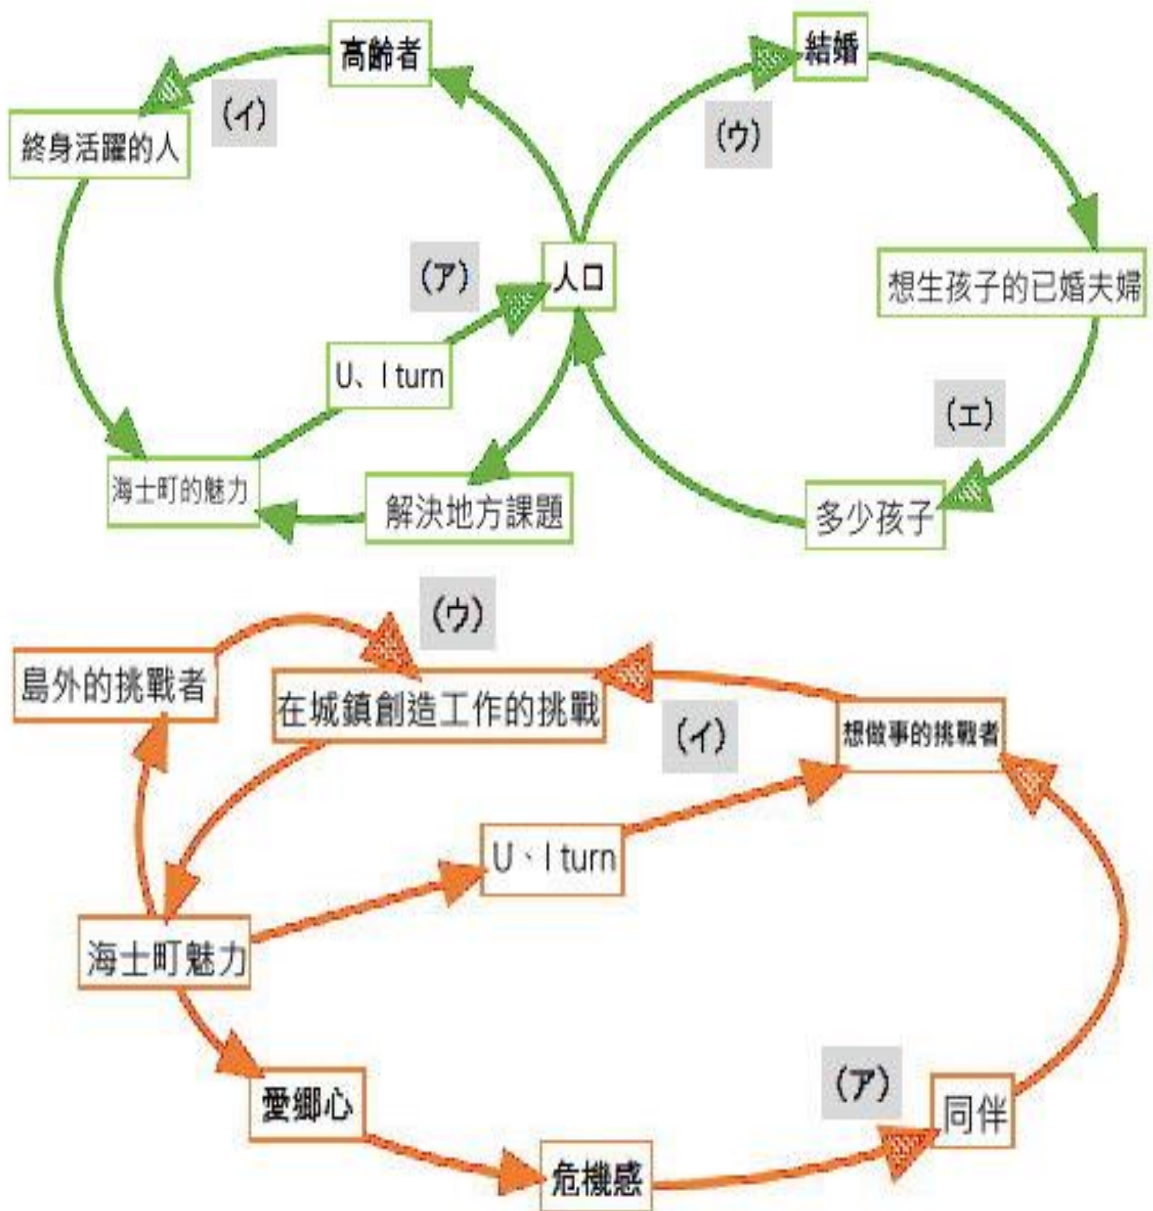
高齢者
(イ)
終身活躍的人
結婚
(ウ)
(ア)
人口
想生孩子的已婚夫婦
U、I turn
(エ)
海士町的魅力
解決地方課題
多少孩子

(ウ)
島外的挑戰者
在城鎮創造工作的挑戰
(イ)
想做事的挑戰者
U、I turn
海士町魅力
愛鄉心
(ア)
同伴
危機感